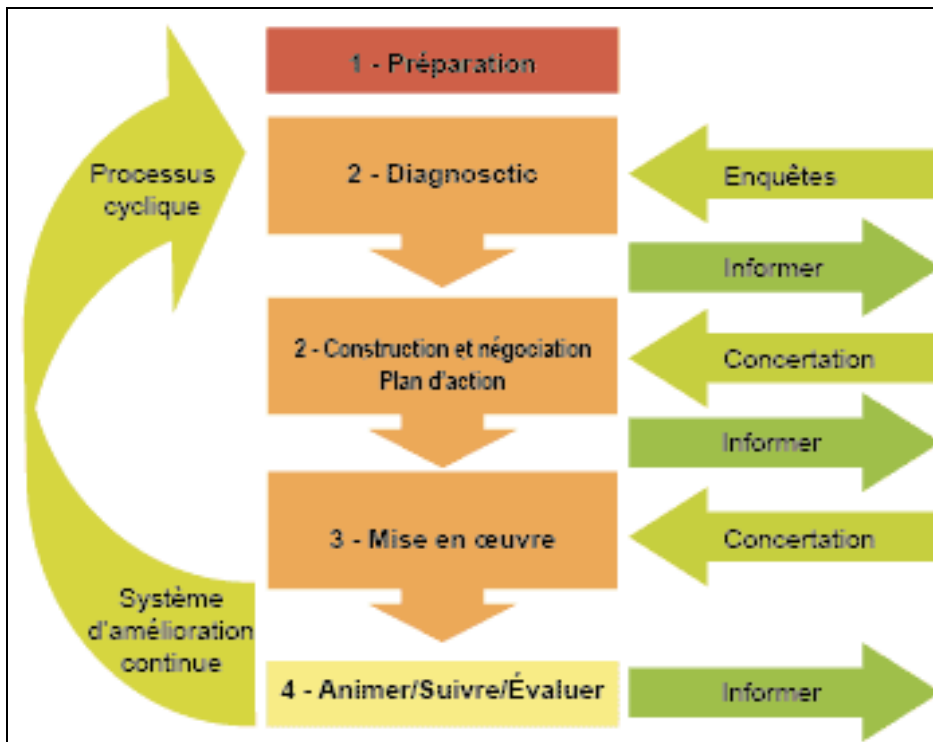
Processus cyclique

1 - Préparation

2 - Diagnosctic

Enquêtes

Informer

2 - Construction et négociation Plan d'action

Concertation

Informer

3 - Mise en œuvre

Concertation

Système d'amélioration continue

4 - Animer/Suivre/Évaluer

Informer